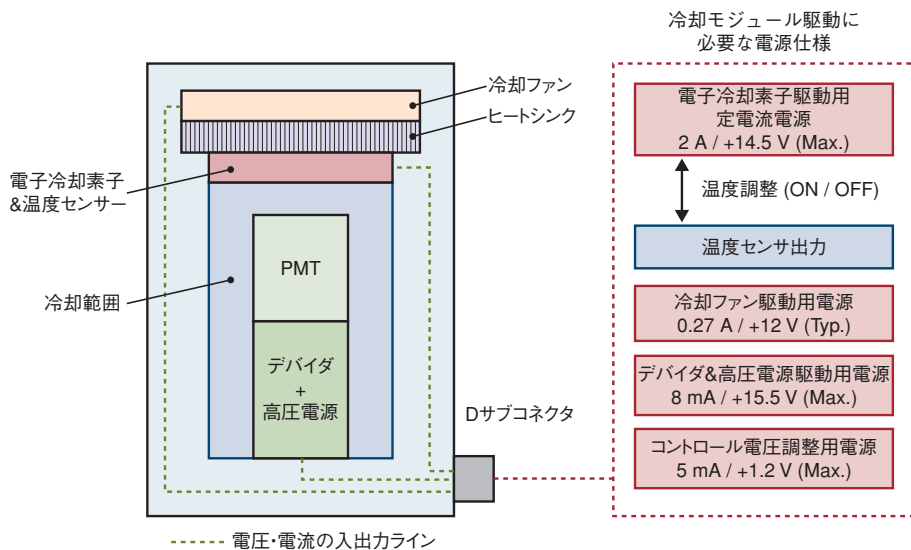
冷却ファン

ヒートシンク

電子冷却素子
&温度センサー

冷却範囲

PMT

デバイダ
+
高圧電源

Dサブコネクタ

電圧･電流の入出力ライン

冷却モジュール駆動に
必要な電源仕様

電子冷却素子駆動用
定電流電源
2 A / +14.5 V (Max.)

温度調整 (ON / OFF)

温度センサ出力

冷却ファン駆動用電源
0.27 A / +12 V (Typ.)

デバイダ&高圧電源駆動用電源
8 mA / +15.5 V (Max.)

コントロール電圧調整用電源
5 mA / +1.2 V (Max.)